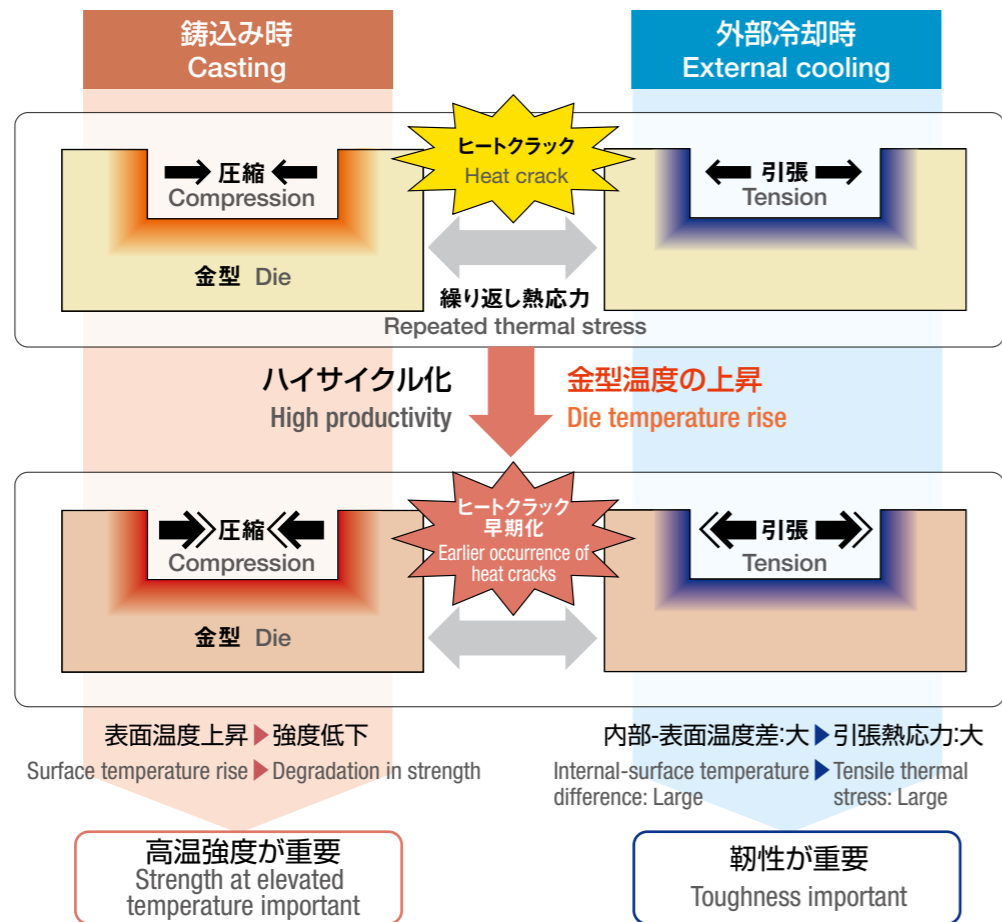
鋳込み時
Casting

外部冷却時
External cooling

ヒートクラック
Heat crack

圧縮
Compression

引張
Tension

金型 Die

繰り返し熱応力
Repeated thermal stress

ハイサイクル化
High productivity

金型温度の上昇
Die temperature rise

ヒートクラック
早期化
Earlier occurrence of heat cracks

圧縮
Compression

引張
Tension

金型 Die

表面温度上昇 ▶ 強度低下
Surface temperature rise ▶ Degradation in strength

内部-表面温度差:大 ▶ 引張熱応力:大
Internal-surface temperature difference: Large ▶ Tensile thermal stress: Large

高温強度が重要
Strength at elevated temperature important

靭性が重要
Toughness important